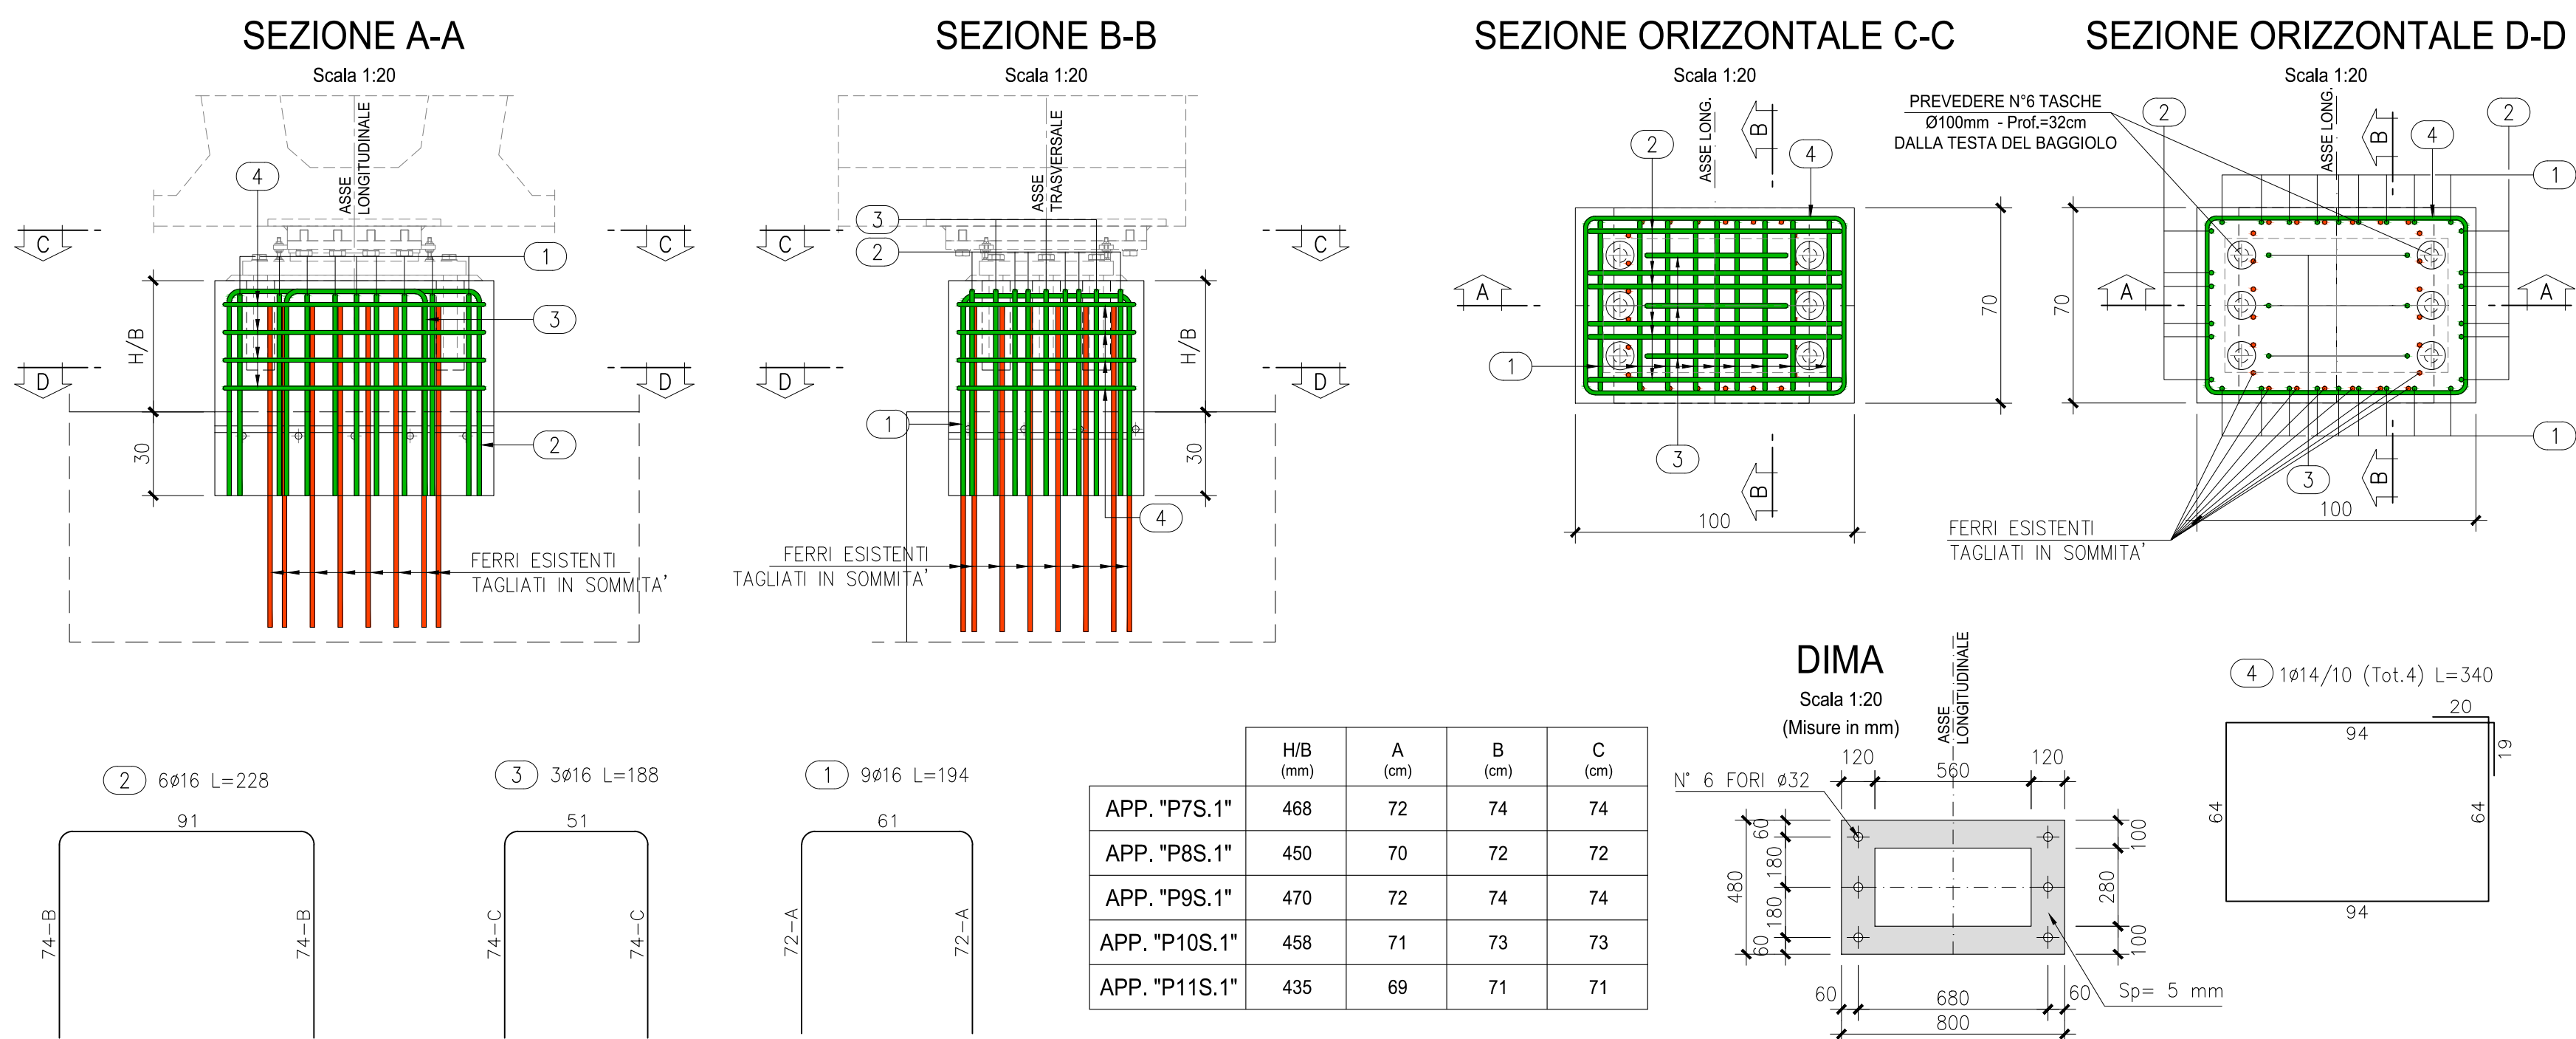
SEZIONE A-A
Scala 1:20

ASSE LONGITUDINALE

4
1
3
2
C
C
D
D
H/B
30
FERRI ESISTENTI TAGLIATI IN SOMMITA'

SEZIONE B-B
Scala 1:20

ASSE TRASVERSALE

3
2
1
4
C
C
D
D
H/B
30
FERRI ESISTENTI TAGLIATI IN SOMMITA'

SEZIONE ORIZZONTALE C-C
Scala 1:20

ASSE LONG.
2
B
4
A
1
3
B
70
100

SEZIONE ORIZZONTALE D-D
Scala 1:20

PREVEDERE N°6 TASCHE Ø100mm - Prof.=32cm DALLA TESTA DEL BAGGIOLO

ASSE LONG.
2
B
4
2
1
70
A
A
1
3
B
100
FERRI ESISTENTI TAGLIATI IN SOMMITA'

DIMA
Scala 1:20
(Misure in mm)

ASSE LONGITUDINALE
N° 6 FORI ø32
120
560
120
60
180
480
180
60
100
280
100
60
680
60
800
Sp= 5 mm

4 1ø14/10 (Tot.4) L=340
20
19
94
64
64
94

2 6ø16 L=228
91
74−B
74−B

3 3ø16 L=188
51
74−C
74−C

1 9ø16 L=194
61
72−A
72−A

| | H/B (mm) | A (cm) | B (cm) | C (cm) |
|---|---|---|---|---|
| APP. "P7S.1" | 468 | 72 | 74 | 74 |
| APP. "P8S.1" | 450 | 70 | 72 | 72 |
| APP. "P9S.1" | 470 | 72 | 74 | 74 |
| APP. "P10S.1" | 458 | 71 | 73 | 73 |
| APP. "P11S.1" | 435 | 69 | 71 | 71 |